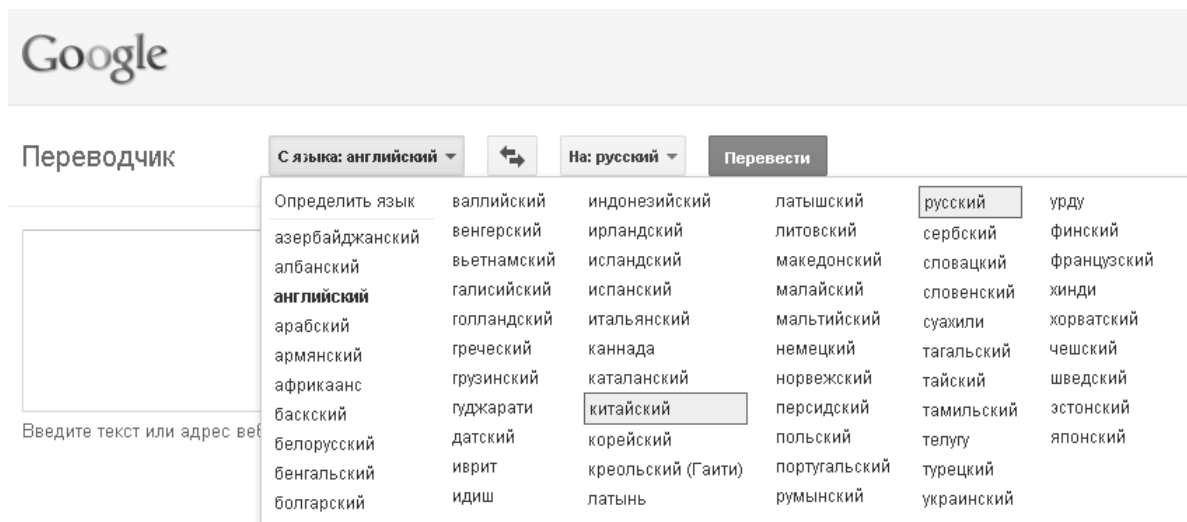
Google

Переводчик

С языка: английский

На: русский

Перевести

Определить язык
азербайджанский
албанский
английский
арабский
армянский
африкаанс
баскский
белорусский
бенгальский
болгарский

валлийский
венгерский
вьетнамский
галисийский
голландский
греческий
грузинский
гуджарати
датский
иврит
идиш

индонезийский
ирландский
исландский
испанский
итальянский
каннада
каталанский
китайский
корейский
креольский (Гаити)
латынь

латышский
литовский
македонский
малайский
мальтийский
немецкий
норвежский
персидский
польский
португальский
румынский

русский
сербский
словацкий
словенский
суахили
тагальский
тайский
тамильский
телугу
турецкий
украинский

урду
финский
французский
хинди
хорватский
чешский
шведский
эстонский
японский

Введите текст или адрес веб